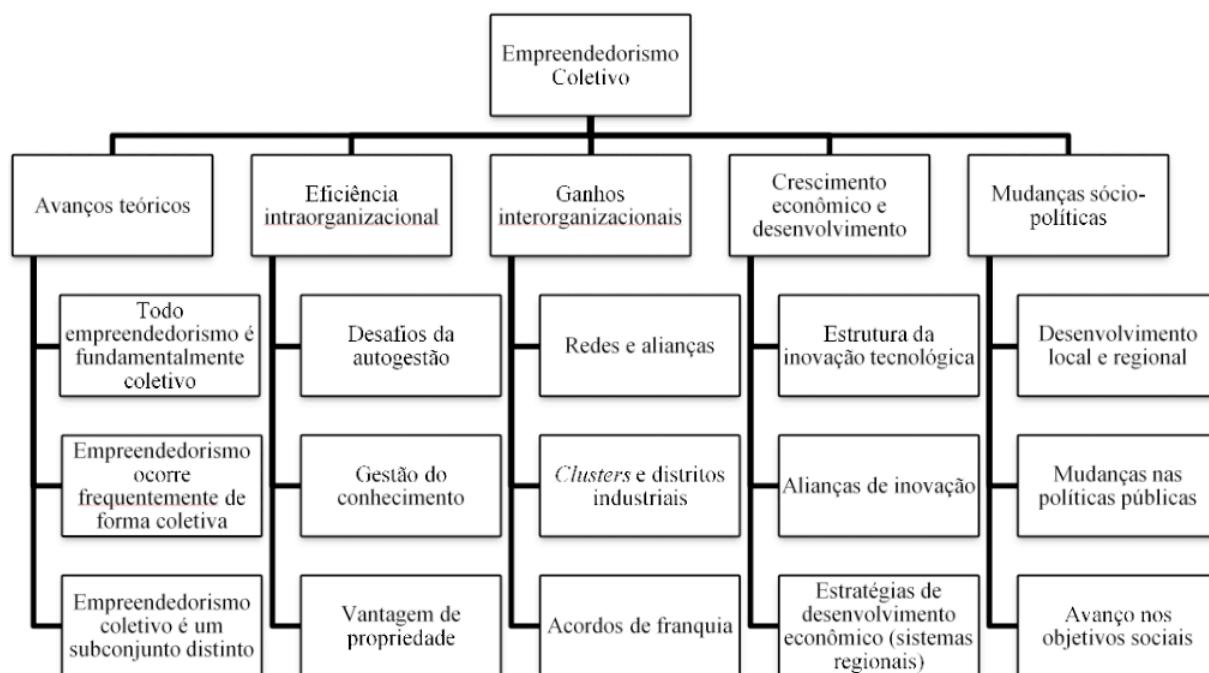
Empreendedorismo Coletivo

Avanços teóricos

Todo empreendedorismo é fundamentalmente coletivo

Empreendedorismo ocorre frequentemente de forma coletiva

Empreendedorismo coletivo é um subconjunto distinto

Eficiência intraorganizacional

Desafios da autogestão

Gestão do conhecimento

Vantagem de propriedade

Ganhos interorganizacionais

Redes e alianças

*Clusters* e distritos industriais

Acordos de franquia

Crescimento econômico e desenvolvimento

Estrutura da inovação tecnológica

Alianças de inovação

Estratégias de desenvolvimento econômico (sistemas regionais)

Mudanças sócio-políticas

Desenvolvimento local e regional

Mudanças nas políticas públicas

Avanço nos objetivos sociais